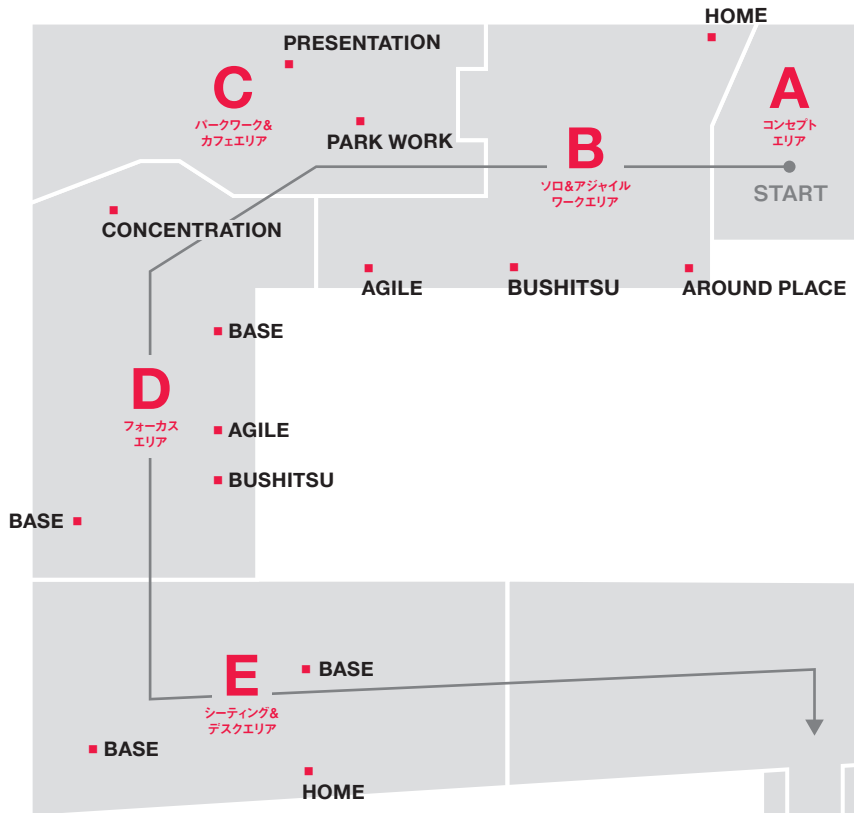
HOME

A
コンセプト
エリア

START

PRESENTATION

C
パークワーク&
カフェエリア

PARK WORK

B
ソロ&アジャイル
ワークエリア

CONCENTRATION

AGILE

BUSHITSU

AROUND PLACE

BASE

D
フォーカス
エリア

AGILE

BUSHITSU

BASE

E
シーティング&
デスクエリア

BASE

BASE

HOME